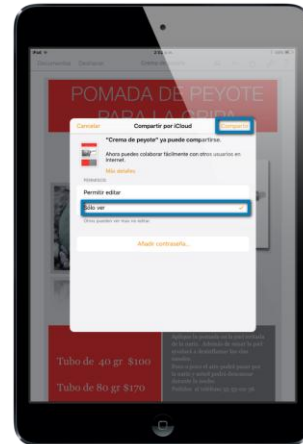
iPad

Documentos Deshacer

POMADA DE PEYOTE PARA LA ORIBA

Cancelar Compartir por iCloud Compartir

"Crema de peyote" ya puede compartirse.

Ahora puedes colaborar fácilmente con otros usuarios en Internet.

Más detalles

Permitir editar

Sólo ver

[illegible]

Añadir contraseña...

Tubo de 40 gr $100

Tubo de 80 gr $170

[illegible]